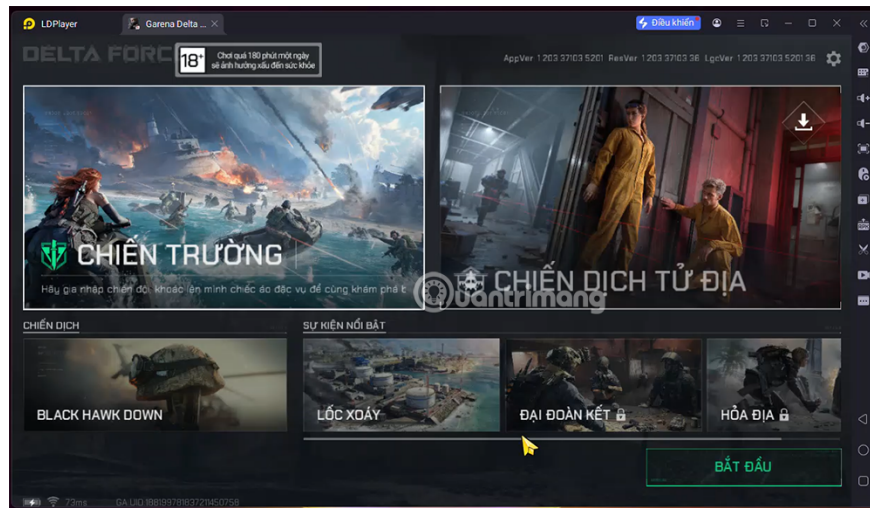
LDPlayer
Garena Delta ...
Điều khiển
DELTA FORCE
18+
Chơi quá 180 phút một ngày sẽ ảnh hưởng xấu đến sức khỏe
AppVer 1.203.37103.5201 ResVer 1.203.37103.36 LgcVer 1.203.37103.5201.36
CHIẾN TRƯỜNG
Hãy gia nhập chiến đội khoác lên mình chiếc áo đặc vụ để cùng khám phá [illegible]
CHIẾN DỊCH TỬ ĐỊA
quantrimang
CHIẾN DỊCH
SỰ KIỆN NỔI BẬT
BLACK HAWK DOWN
LỐC XOÁY
ĐẠI ĐOÀN KẾT
HỎA ĐỊA
BẮT ĐẦU
73ms
GA UID 1881997818372145O758